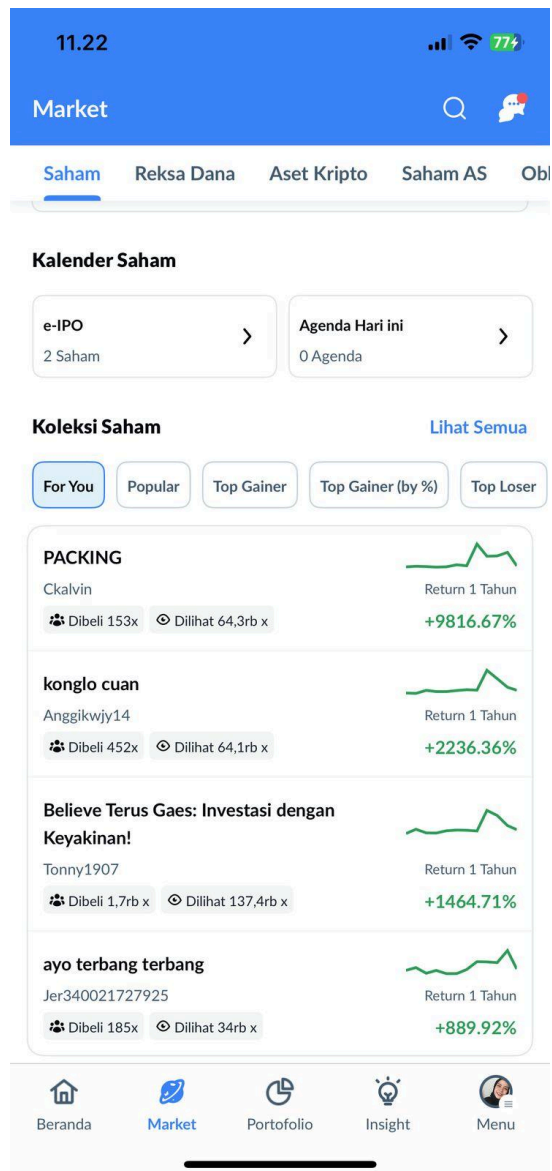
11.22

77

Market

Saham Reksa Dana Aset Kripto Saham AS Obl

Kalender Saham

e-IPO
2 Saham

Agenda Hari ini
0 Agenda

Koleksi Saham

Lihat Semua

For You Popular Top Gainer Top Gainer (by %) Top Loser

PACKING
Ckalvin
Dibeli 153x Dilihat 64,3rb x
Return 1 Tahun
+9816.67%

konglo cuan
Anggikwjy14
Dibeli 452x Dilihat 64,1rb x
Return 1 Tahun
+2236.36%

Believe Terus Gaes: Investasi dengan Keyakinan!
Tonny1907
Dibeli 1,7rb x Dilihat 137,4rb x
Return 1 Tahun
+1464.71%

ayo terbang terbang
Jer340021727925
Dibeli 185x Dilihat 34rb x
Return 1 Tahun
+889.92%

Beranda Market Portofolio Insight Menu